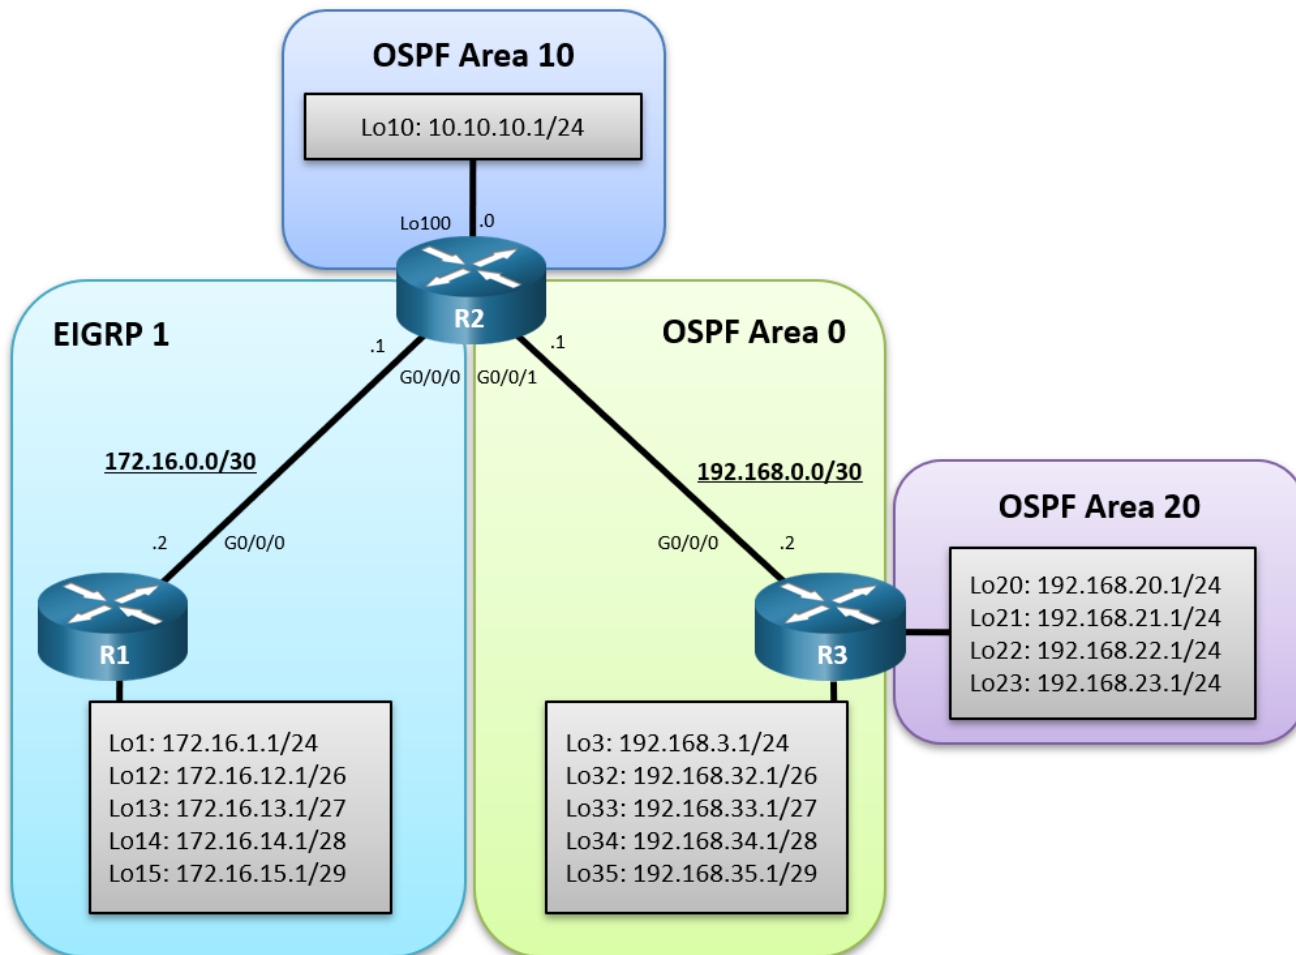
OSPF Area 10

Lo10: 10.10.10.1/24

Lo100 .0

R2

EIGRP 1

.1

G0/0/0 G0/0/1

.1

OSPF Area 0

172.16.0.0/30

192.168.0.0/30

.2 G0/0/0

G0/0/0 .2

OSPF Area 20

R1

R3

Lo20: 192.168.20.1/24
Lo21: 192.168.21.1/24
Lo22: 192.168.22.1/24
Lo23: 192.168.23.1/24

Lo1: 172.16.1.1/24
Lo12: 172.16.12.1/26
Lo13: 172.16.13.1/27
Lo14: 172.16.14.1/28
Lo15: 172.16.15.1/29

Lo3: 192.168.3.1/24
Lo32: 192.168.32.1/26
Lo33: 192.168.33.1/27
Lo34: 192.168.34.1/28
Lo35: 192.168.35.1/29